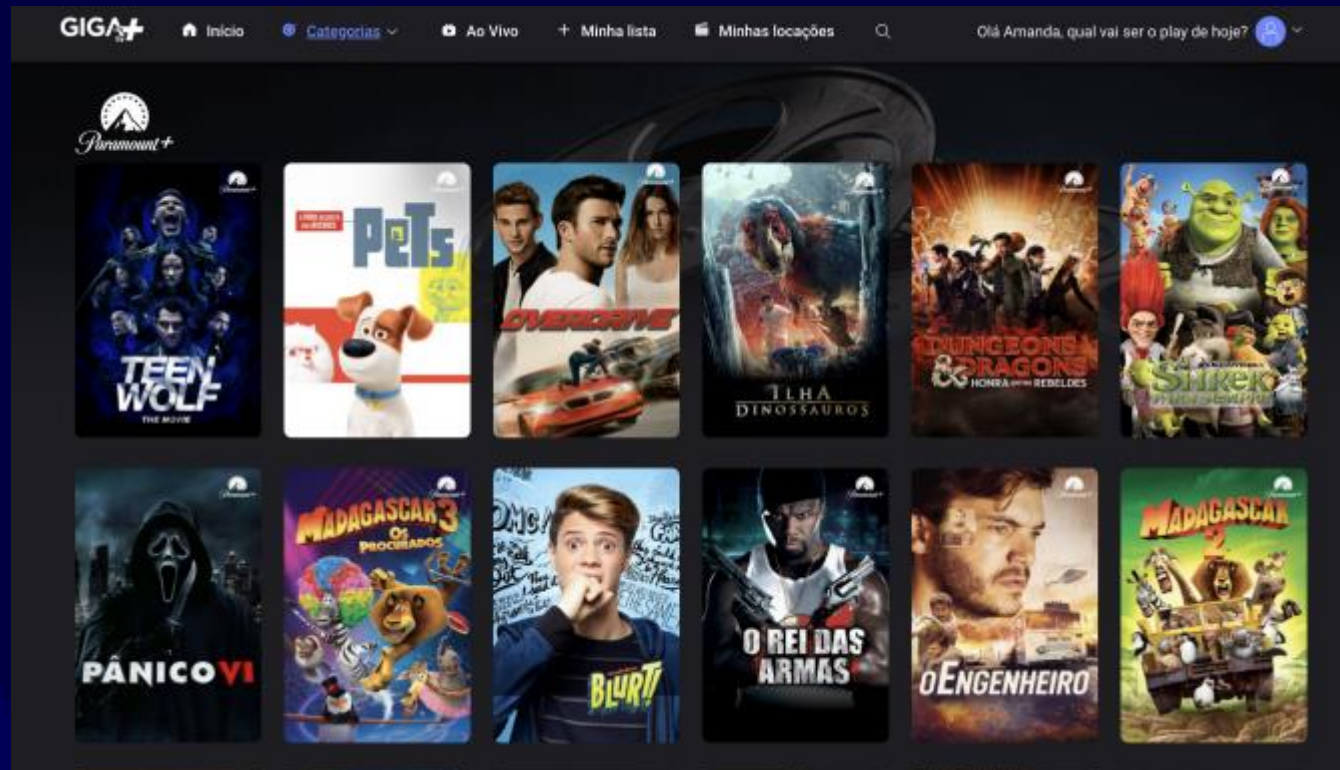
GIGA+ Início Categorias Ao Vivo + Minha lista Minhas locações Olá Amanda, qual vai ser o play de hoje?

Paramount+

TEEN WOLF THE MOVIE

PETS

OVERDRIVE

ILHA DINOSSAUROS

DUNGEONS & DRAGONS HONRA ENTRE REBELDES

Shrek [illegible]

PÂNICO VI

MADAGASCAR 3 OS PROCURADOS

BLURT!

O REI DAS ARMAS

O ENGENHEIRO

MADAGASCAR 2